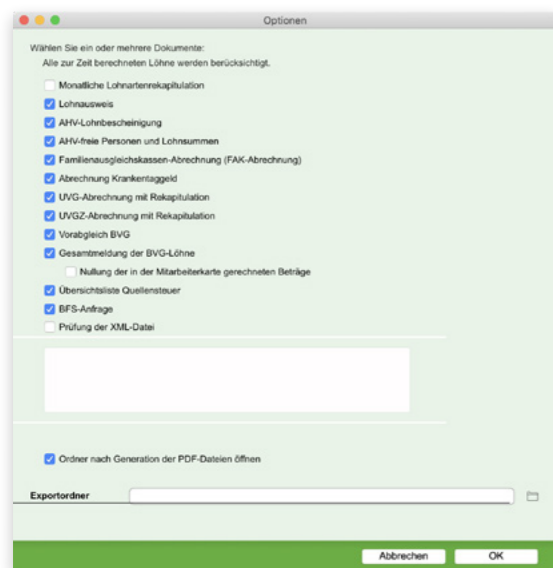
Optionen

Wählen Sie ein oder mehrere Dokumente:
Alle zur Zeit berechneten Löhne werden berücksichtigt.

Monatliche Lohnartenrekapitulation
Lohnausweis
AHV-Lohnbescheinigung
AHV-freie Personen und Lohnsummen
Familienausgleichskassen-Abrechnung (FAK-Abrechnung)
Abrechnung Krankentaggeld
UVG-Abrechnung mit Rekapitulation
UVGZ-Abrechnung mit Rekapitulation
Vorabgleich BVG
Gesamtmeldung der BVG-Löhne
Nullung der in der Mitarbeiterkarte gerechneten Beträge
Übersichtsliste Quellensteuer
BFS-Anfrage
Prüfung der XML-Datei

Ordner nach Generation der PDF-Dateien öffnen

Exportordner

Abbrechen
OK